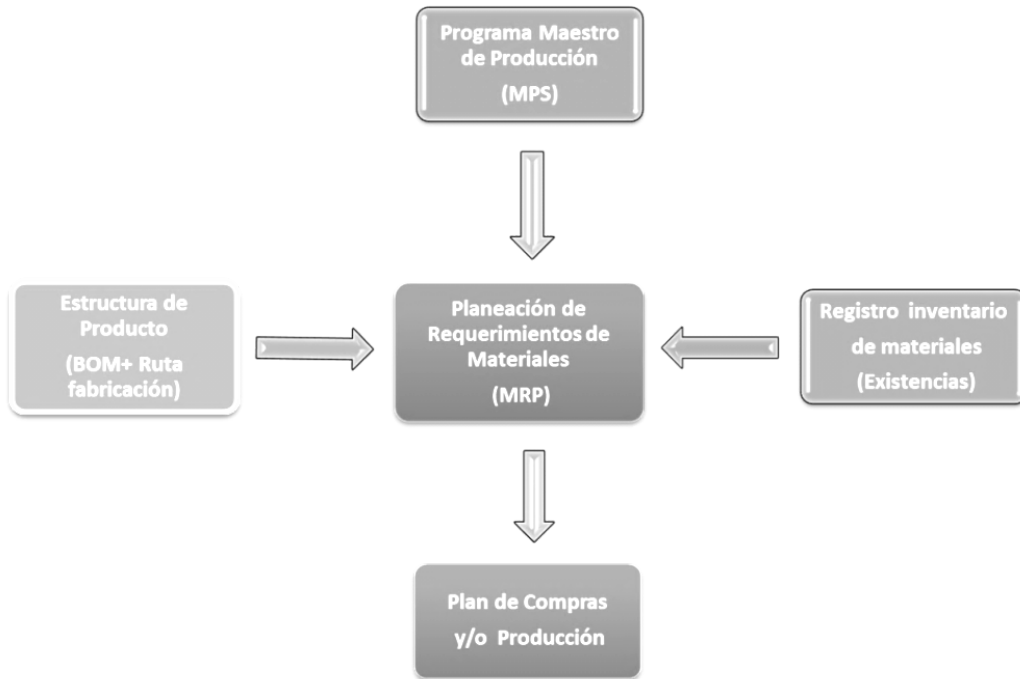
Programa Maestro de Producción
(MPS)

Estructura de Producto
(BOM+ Ruta fabricación)

Planeación de Requerimientos de Materiales
(MRP)

Registro inventario de materiales
(Existencias)

Plan de Compras y/o Producción